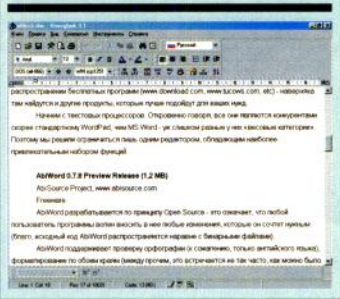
Файл Правка Вид Вставка Формат Сервис Таблица Окно Справка

Русский

Arial 12

распространения бесплатных программ (www.download.com, www.tucows.com, etc) - наверняка там найдутся и другие продукты, которые лучше подойдут для ваших нужд.

Начнем с текстовых процессоров. Откровенно говоря, все они являются конкурентами скорее стандартному WordPad, чем MS Word - уж слишком разные у них «весовые категории». Поэтому мы решили ограничиться лишь одним редактором, обладающим наиболее привлекательным набором функций.

AbiWord 0.7.8 Preview Release (1,2 MB)

AbiSource Project, www.abisource.com

Freeware

AbiWord разрабатывается по принципу Open Source - это означает, что любой пользователь программы волен вносить в нее любые изменения, которые он сочтет нужным (благо, исходный код AbiWord распространяется наравне с бинарными файлами).

AbiWord поддерживает проверку орфографии (к сожалению, только английского языка), форматирование по обоим краям (между прочим, это встречается не так часто, как можно было

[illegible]